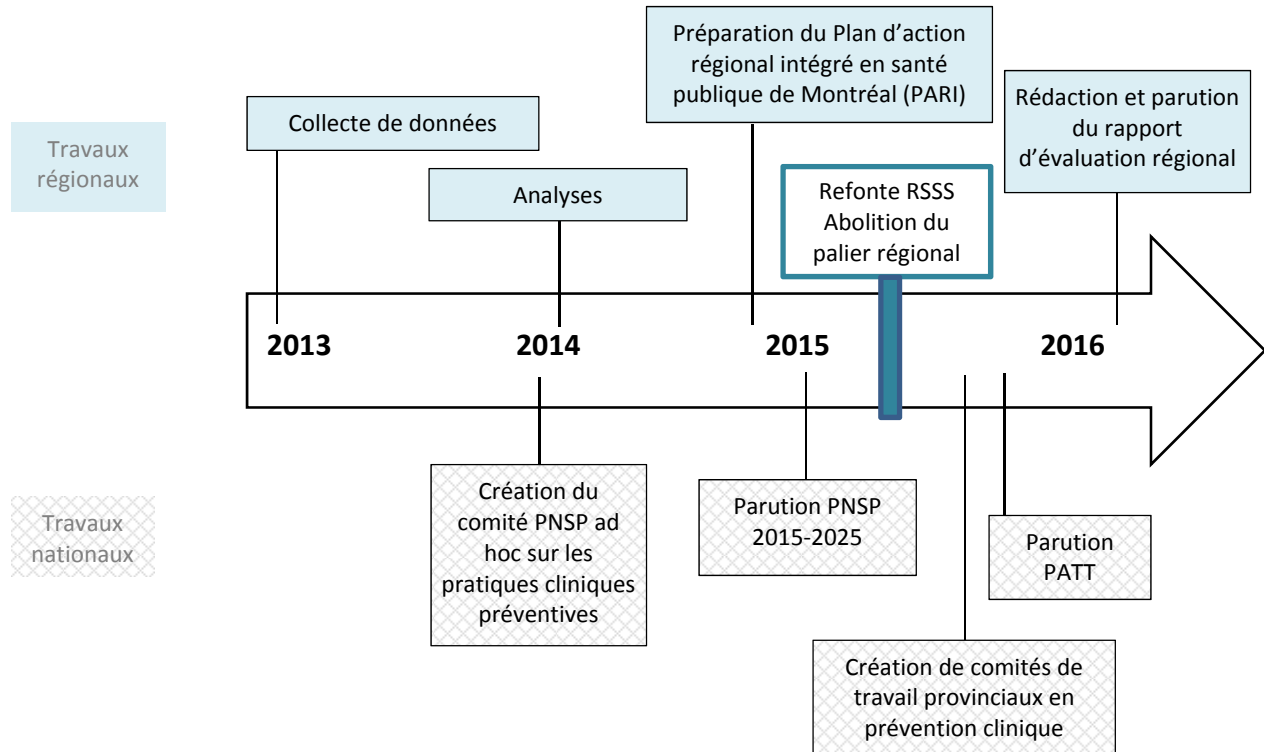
Travaux régionaux

Collecte de données

Analyses

Préparation du Plan d'action régional intégré en santé publique de Montréal (PARI)

Refonte RSSS Abolition du palier régional

Rédaction et parution du rapport d'évaluation régional

2013

2014

2015

2016

Travaux nationaux

Création du comité PNSP ad hoc sur les pratiques cliniques préventives

Parution PNSP 2015-2025

Parution PATT

Création de comités de travail provinciaux en prévention clinique